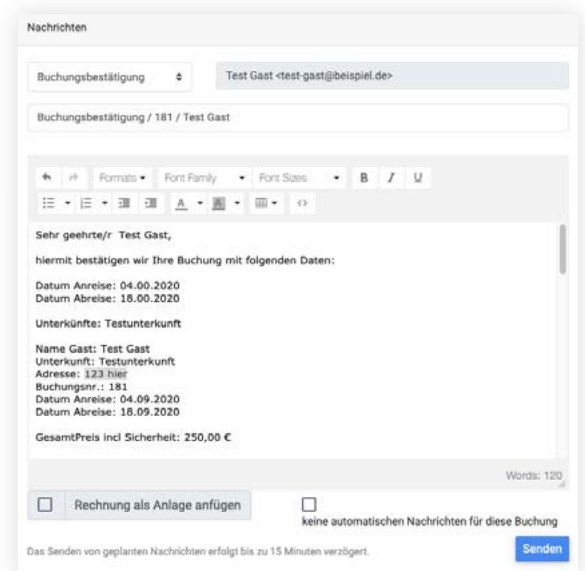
Nachrichten

Buchungsbestätigung

Test Gast <test-gast@beispiel.de>

Buchungsbestätigung / 181 / Test Gast

Formats Font Family Font Sizes B I U

Sehr geehrte/r Test Gast,

hiermit bestätigen wir Ihre Buchung mit folgenden Daten:

Datum Anreise: 04.00.2020
Datum Abreise: 18.00.2020

Unterkünfte: Testunterkunft

Name Gast: Test Gast
Unterkunft: Testunterkunft
Adresse: 123 hier
Buchungsnr.: 181
Datum Anreise: 04.09.2020
Datum Abreise: 18.09.2020

GesamtPreis incl Sicherheit: 250,00 €

Words: 120

Rechnung als Anlage anfügen

keine automatischen Nachrichten für diese Buchung

Das Senden von geplanten Nachrichten erfolgt bis zu 15 Minuten verzögert.

Senden